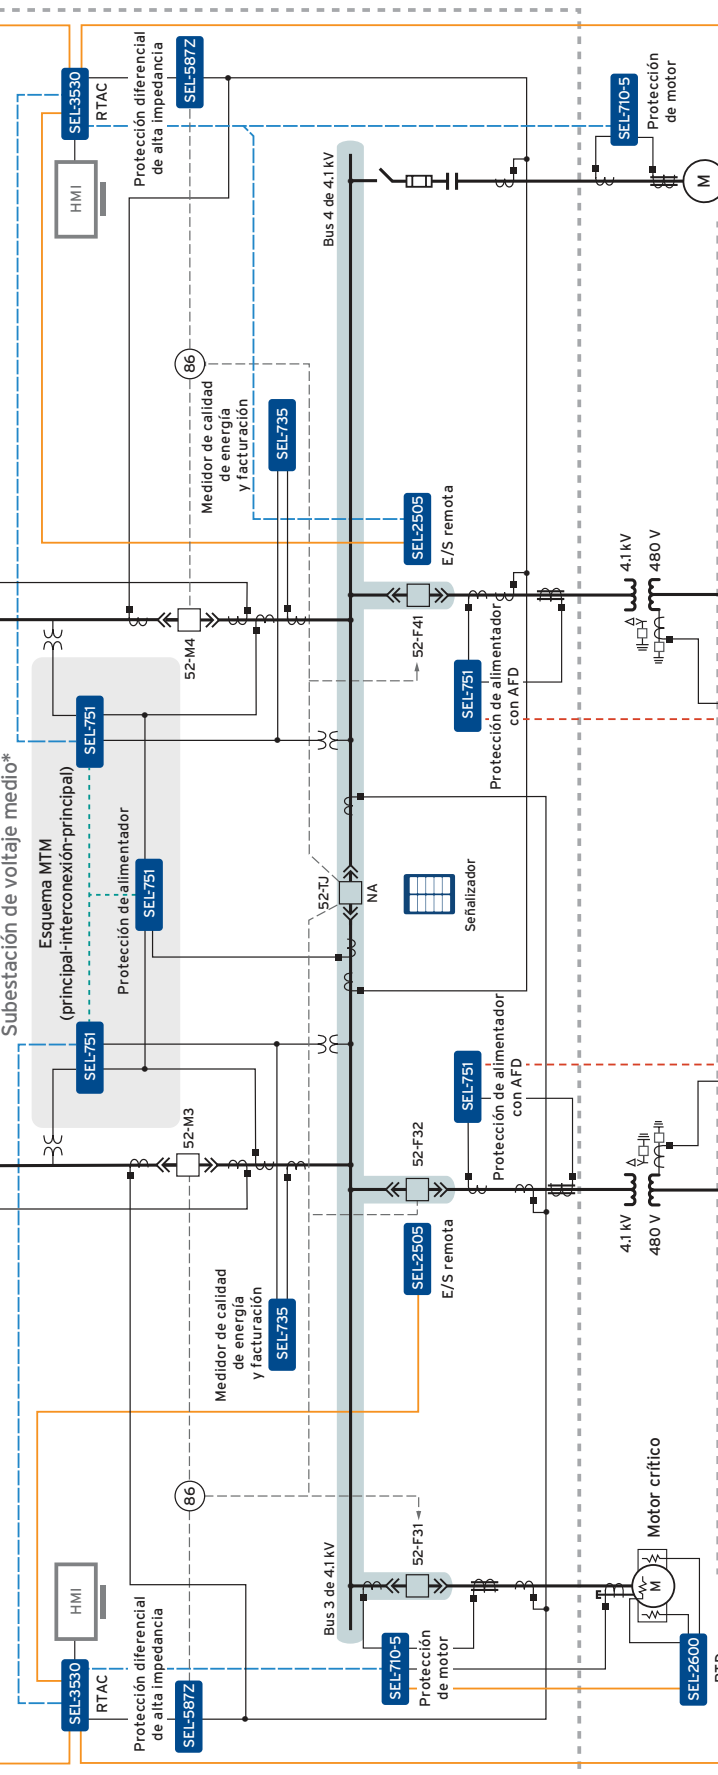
Subestación de voltaje medio*

SEL-3530
RTAC
HMI
Protección diferencial de alta impedancia
SEL-587Z
SEL-710-5
Protección de motor
M
Bus 4 de 4.1 kV
86
Medidor de calidad de energía y facturación
SEL-735
SEL-2505
E/S remota
52-M4
52-F41
4.1 kV
480 V
SEL-751
Protección de alimentador con AFD
Esquema MTM (principal-interconexión-principal)
SEL-751
SEL-751
Protección de alimentador
SEL-751
52-TJ
NA
Señalizador
SEL-751
Protección de alimentador con AFD
52-M3
52-F32
4.1 kV
480 V
SEL-2505
E/S remota
Medidor de calidad de energía y facturación
SEL-735
86
52-F31
Motor crítico
M
Bus 3 de 4.1 kV
HMI
SEL-3530
RTAC
Protección diferencial de alta impedancia
SEL-587Z
SEL-710-5
Protección de motor
SEL-2600
RTD